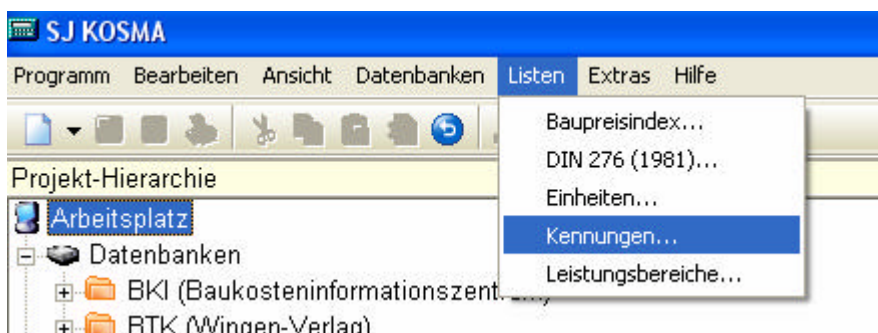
SJ KOSMA

Programm Bearbeiten Ansicht Datenbanken Listen Extras Hilfe

Baupreisindex...
DIN 276 (1981)...
Einheiten...
Kennungen...
Leistungsbereiche...

Projekt-Hierarchie

Arbeitsplatz
Datenbanken
BKI (Baukosteninformationszent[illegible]
BTK (Wingen-Verlag)